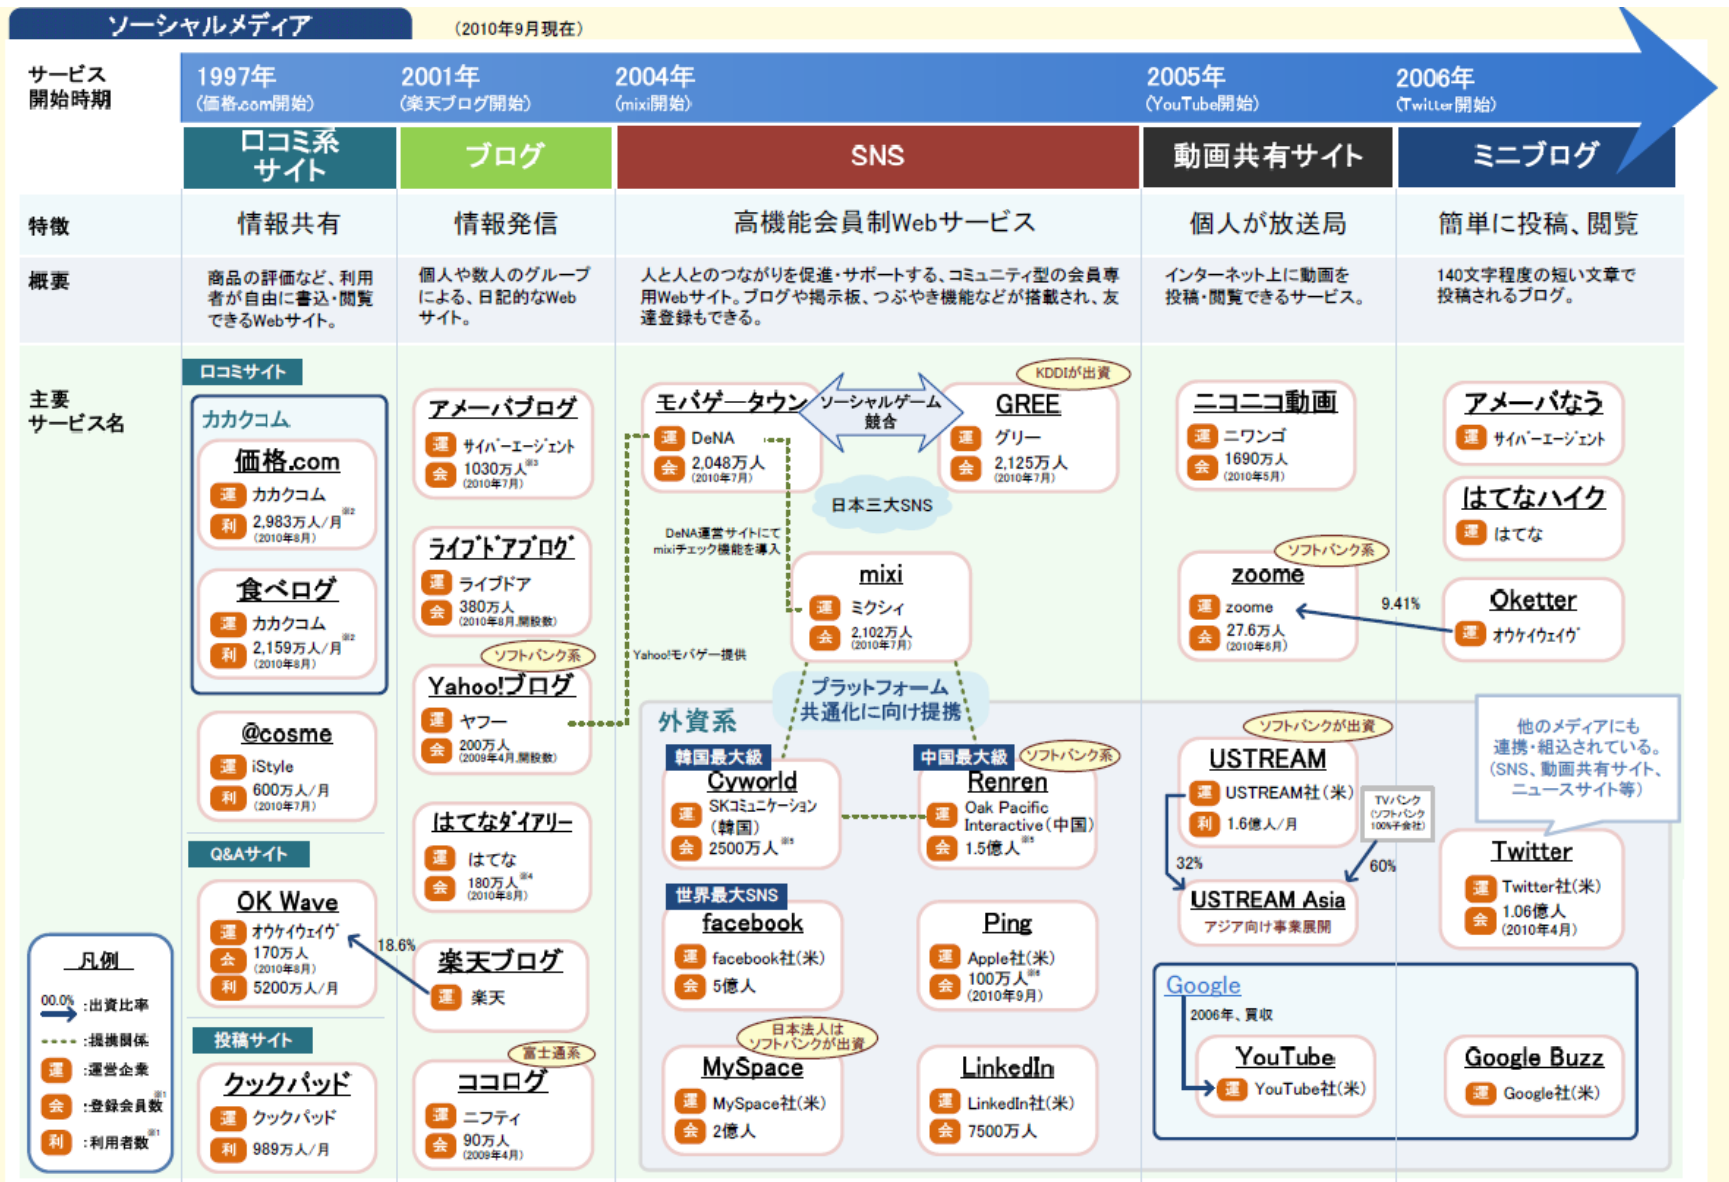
ソーシャルメディア

（2010年9月現在）

| サービス開始時期 | 1997年（価格.com開始） | 2001年（楽天ブログ開始） | 2004年（mixi開始） | 2005年（YouTube開始） | 2006年（Twitter開始） |
|---|---|---|---|---|---|
| | 口コミ系サイト | ブログ | SNS | 動画共有サイト | ミニブログ |
| 特徴 | 情報共有 | 情報発信 | 高機能会員制Webサービス | 個人が放送局 | 簡単に投稿、閲覧 |
| 概要 | 商品の評価など、利用者が自由に書込・閲覧できるWebサイト。 | 個人や数人のグループによる、日記的なWebサイト。 | 人と人とのつながりを促進・サポートする、コミュニティ型の会員専用Webサイト。ブログや掲示板、つぶやき機能などが搭載され、友達登録もできる。 | インターネット上に動画を投稿・閲覧できるサービス。 | 140文字程度の短い文章で投稿されるブログ。 |

主要サービス名

口コミサイト
カカクコム
価格.com 運 カカクコム 利 2,983万人／月※2 (2010年8月)
食べログ 運 カカクコム 利 2,159万人／月※2 (2010年8月)
@cosme 運 iStyle 利 600万人／月 (2010年7月)

Q&Aサイト
OK Wave 運 オウケイウェイヴ 会 170万人 (2010年8月) 利 5200万人／月
18.6%

投稿サイト
クックパッド 運 クックパッド 利 989万人／月

アメーバブログ 運 サイバーエージェント 会 1030万人※3 (2010年7月)
ライブドアブログ 運 ライブドア 会 380万人 (2010年8月,開設数)
ソフトバンク系
Yahoo!ブログ 運 ヤフー 会 200万人 (2009年4月,開設数)
はてなダイアリー 運 はてな 会 180万人※4 (2010年8月)
楽天ブログ 運 楽天
富士通系
ココログ 運 ニフティ 会 90万人 (2009年4月)

モバゲータウン 運 DeNA 会 2,048万人 (2010年7月)
ソーシャルゲーム競合
KDDIが出資
GREE 運 グリー 会 2,125万人 (2010年7月)
日本三大SNS
DeNA運営サイトにてmixiチェック機能を導入
Yahoo!モバゲー提供
mixi 運 ミクシィ 会 2,102万人 (2010年7月)
プラットフォーム共通化に向け提携

外資系
韓国最大級
Cyworld 運 SKコミュニケーション（韓国） 会 2500万人※5
中国最大級 ソフトバンク系
Renren 運 Oak Pacific Interactive（中国） 会 1.5億人※5
世界最大SNS
facebook 運 facebook社（米） 会 5億人
Ping 運 Apple社（米） 会 100万人※6 (2010年9月)
日本法人はソフトバンクが出資
MySpace 運 MySpace社（米） 会 2億人
LinkedIn 運 LinkedIn社（米） 会 7500万人

ニコニコ動画 運 ニワンゴ 会 1690万人 (2010年5月)
ソフトバンク系
zoome 運 zoome 会 27.6万人 (2010年6月)
9.41%
ソフトバンクが出資
USTREAM 運 USTREAM社（米） 利 1.6億人／月
TVバンク（ソフトバンク100%子会社）
32%
60%
USTREAM Asia アジア向け事業展開

アメーバなう 運 サイバーエージェント
はてなハイク 運 はてな
Oketter 運 オウケイウェイヴ
他のメディアにも連携・組込されている。（SNS、動画共有サイト、ニュースサイト等）
Twitter 運 Twitter社（米） 会 1.06億人 (2010年4月)

Google
2006年、買収
YouTube 運 YouTube社（米）
Google Buzz 運 Google社（米）

凡例
00.0% :出資比率
:提携関係
運 :運営企業
会 :登録会員数※1
利 :利用者数※1